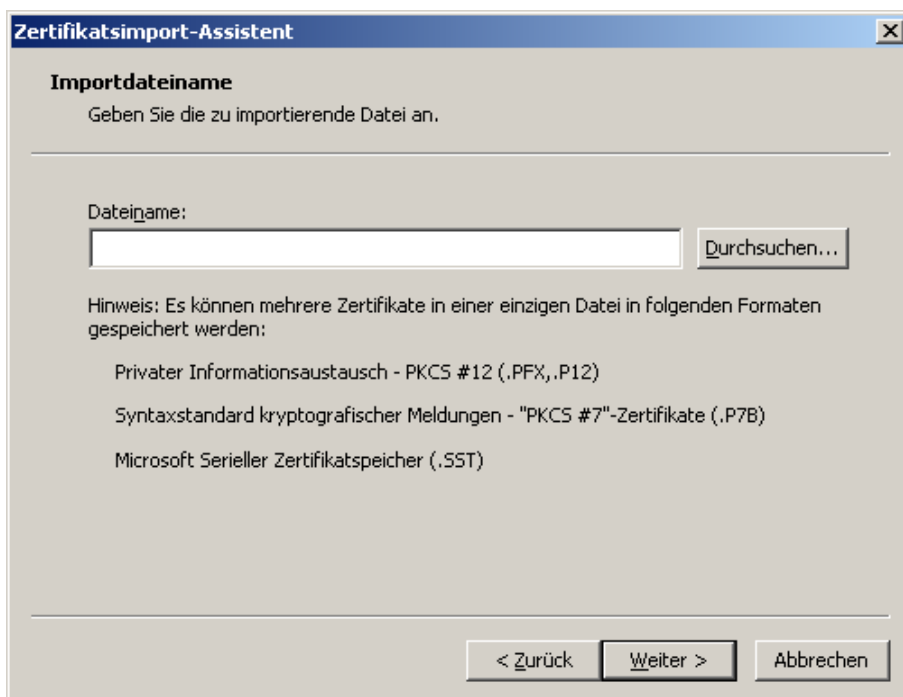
Zertifikatsimport-Assistent

Importdateiname

Geben Sie die zu importierende Datei an.

Dateiname:

Durchsuchen...

Hinweis: Es können mehrere Zertifikate in einer einzigen Datei in folgenden Formaten gespeichert werden:

Privater Informationsaustausch - PKCS #12 (.PFX,.P12)

Syntaxstandard kryptografischer Meldungen - "PKCS #7"-Zertifikate (.P7B)

Microsoft Serieller Zertifikatspeicher (.SST)

< Zurück

Weiter >

Abbrechen